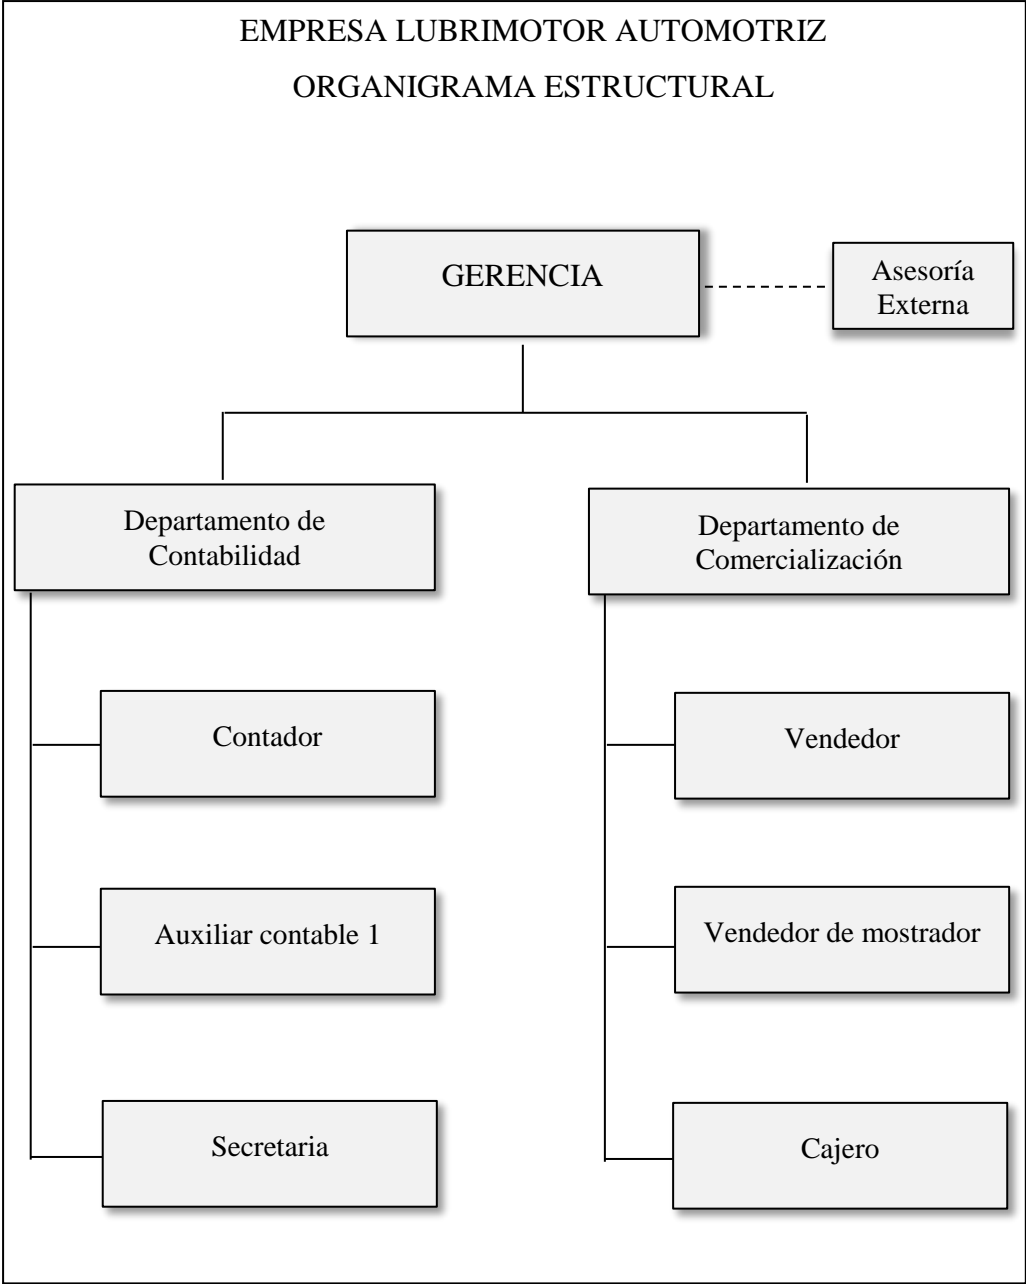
EMPRESA LUBRIMOTOR AUTOMOTRIZ

ORGANIGRAMA ESTRUCTURAL

GERENCIA

Asesoría Externa

Departamento de Contabilidad

Contador

Auxiliar contable 1

Secretaria

Departamento de Comercialización

Vendedor

Vendedor de mostrador

Cajero